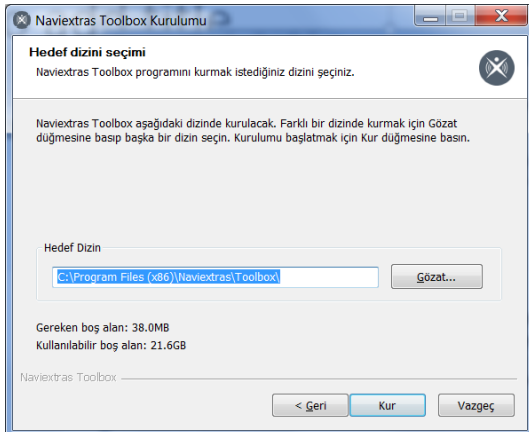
Naviextras Toolbox Kurulumu

Hedef dizini seçimi

Naviextras Toolbox programını kurmak istediğiniz dizini seçiniz.

Naviextras Toolbox aşağıdaki dizinde kurulacak. Farklı bir dizinde kurmak için Gözat düğmesine basıp başka bir dizin seçin. Kurulumu başlatmak için Kur düğmesine basın.

Hedef Dizin

C:\Program Files (x86)\Naviextras\Toolbox\

Gözat...

Gereken boş alan: 38.0MB

Kullanılabilir boş alan: 21.6GB

Naviextras Toolbox

< Geri

Kur

Vazgeç